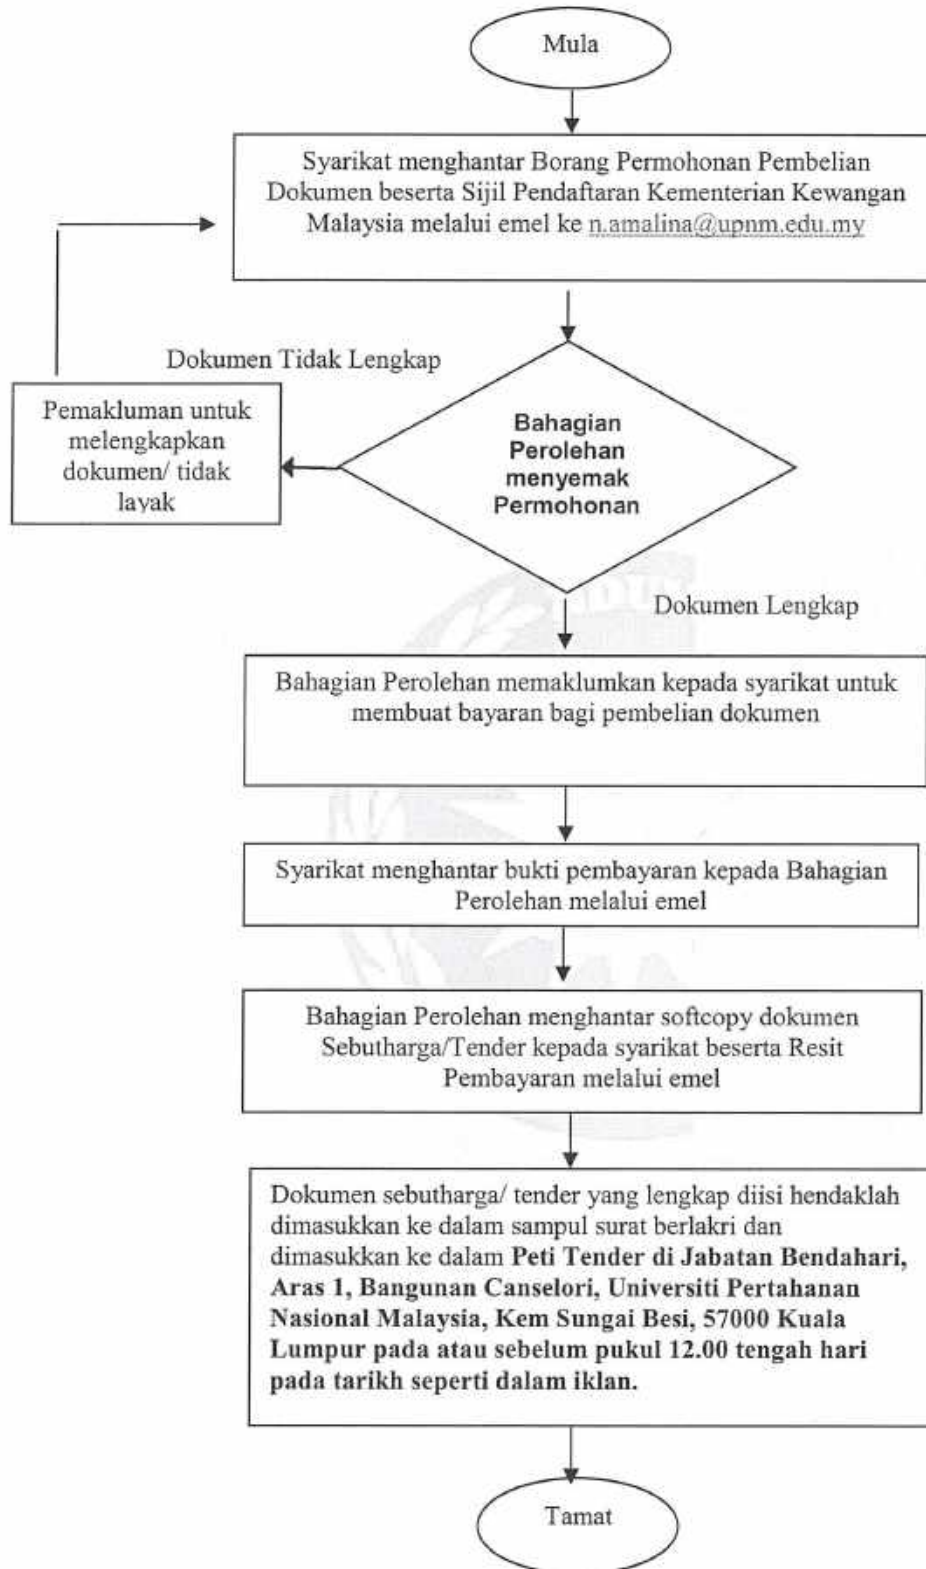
Mula

Syarikat menghantar Borang Permohonan Pembelian Dokumen beserta Sijil Pendaftaran Kementerian Kewangan Malaysia melalui emel ke n.amalina@upnm.edu.my

Dokumen Tidak Lengkap

Pemakluman untuk melengkapkan dokumen/ tidak layak

Bahagian Perolehan menyemak Permohonan

Dokumen Lengkap

Bahagian Perolehan memaklumkan kepada syarikat untuk membuat bayaran bagi pembelian dokumen

Syarikat menghantar bukti pembayaran kepada Bahagian Perolehan melalui emel

Bahagian Perolehan menghantar softcopy dokumen Sebutharga/Tender kepada syarikat beserta Resit Pembayaran melalui emel

Dokumen sebutharga/ tender yang lengkap diisi hendaklah dimasukkan ke dalam sampul surat berlakri dan dimasukkan ke dalam Peti Tender di Jabatan Bendahari, Aras 1, Bangunan Canselori, Universiti Pertahanan Nasional Malaysia, Kem Sungai Besi, 57000 Kuala Lumpur pada atau sebelum pukul 12.00 tengah hari pada tarikh seperti dalam iklan.

Tamat